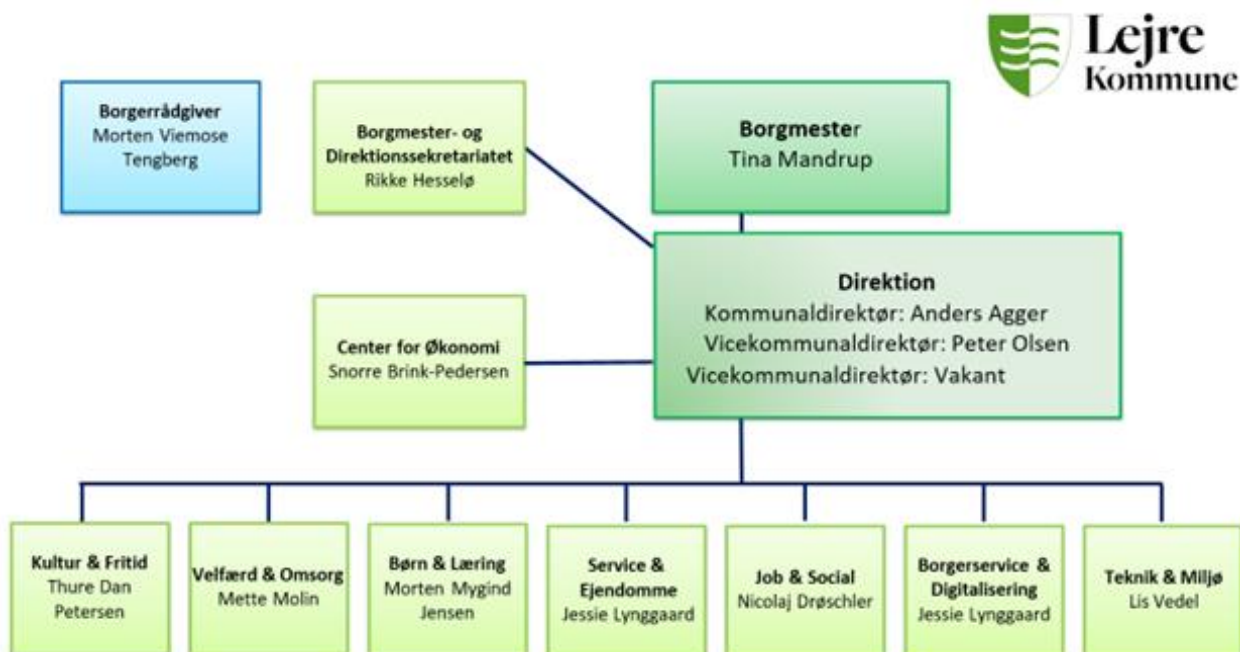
Lejre Kommune

Borgerrådgiver
Morten Viemose Tengberg

Borgmester- og Direktionssekretariatet
Rikke Hesselø

Borgmester
Tina Mandrup

Direktion
Kommunaldirektør: Anders Agger
Vicekommunaldirektør: Peter Olsen
Vicekommunaldirektør: Vakant

Center for Økonomi
Snorre Brink-Pedersen

Kultur & Fritid
Thure Dan Petersen

Velfærd & Omsorg
Mette Molin

Børn & Læring
Morten Mygind Jensen

Service & Ejendomme
Jessie Lynggaard

Job & Social
Nicolaj Dröschler

Borgerservice & Digitalisering
Jessie Lynggaard

Teknik & Miljø
Lis Vedel